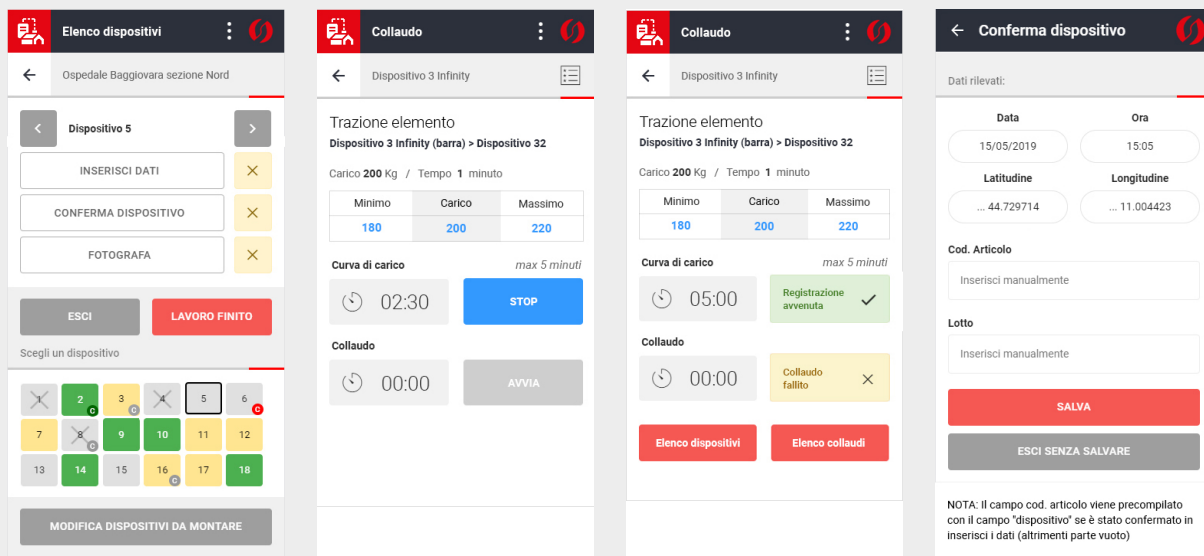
Elenco dispositivi

Ospedale Baggiovara sezione Nord

Dispositivo 5

INSERISCI DATI

CONFERMA DISPOSITIVO

FOTOGRAFA

ESCI

LAVORO FINITO

Scegli un dispositivo

1 2 C 3 C 4 5 6 C
7 8 C 9 10 11 12
13 14 15 16 C 17 18

MODIFICA DISPOSITIVI DA MONTARE

Collaudo

Dispositivo 3 Infinity

Trazione elemento

Dispositivo 3 Infinity (barra) > Dispositivo 32

Carico 200 Kg | Tempo 1 minuto

| Minimo | Carico | Massimo |
|---|---|---|
| 180 | 200 | 220 |

Curva di carico max 5 minuti

02:30 STOP

Collaudo

00:00 AVVIA

Collaudo

Dispositivo 3 Infinity

Trazione elemento

Dispositivo 3 Infinity (barra) > Dispositivo 32

Carico 200 Kg | Tempo 1 minuto

| Minimo | Carico | Massimo |
|---|---|---|
| 180 | 200 | 220 |

Curva di carico max 5 minuti

05:00 Registrazione avvenuta

Collaudo

00:00 Collaudo fallito

Elenco dispositivi

Elenco collaudi

Conferma dispositivo

Dati rilevati:

Data 15/05/2019

Ora 15:05

Latitudine ... 44.729714

Longitudine ... 11.004423

Cod. Articolo

Inserisci manualmente

Lotto

Inserisci manualmente

SALVA

ESCI SENZA SALVARE

NOTA: Il campo cod. articolo viene precompilato con il campo "dispositivo" se è stato confermato in inserisci i dati (altrimenti parte vuoto)